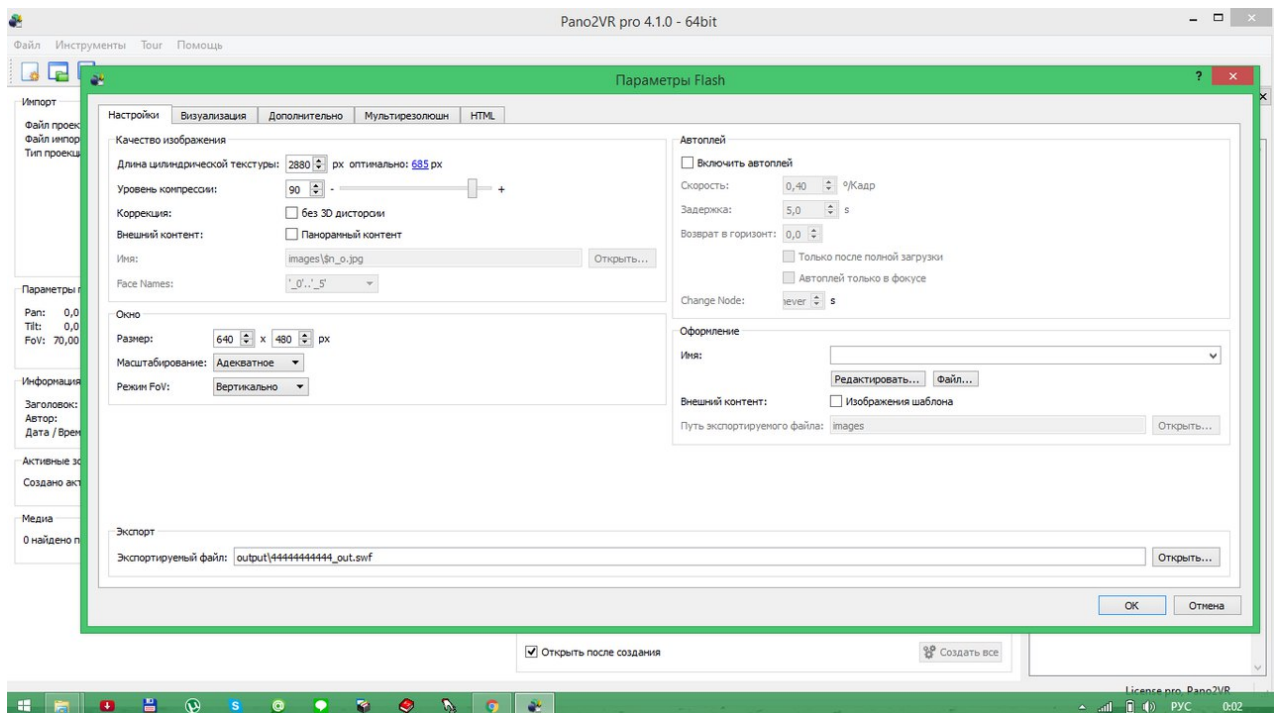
Pano2VR pro 4.1.0 - 64bit

Файл Инструменты Tour Помощь

Импорт
Файл проек
Файл импор
Тип проекц

Параметры
Pan: 0,0
Tilt: 0,0
FoV: 70,00

Информация
Заголовок:
Автор:
Дата / Врем

Активные з
Создано акт

Медиа
0 найдено п

Параметры Flash

Настройки | Визуализация | Дополнительно | Мультирезолюшн | HTML

Качество изображения
Длина цилиндрической текстуры: 2880 px оптимально: 685 px
Уровень компрессии: 90 - +
Коррекция: без 3D дисторсии
Внешний контент: Панорамный контент
Имя: images\$n_o.jpg Открыть...
Face Names: '_0'..'_5'

Окно
Размер: 640 x 480 px
Масштабирование: Адекватное
Режим FoV: Вертикально

Автоплей
Включить автоплей
Скорость: 0,40 °/Кадр
Задержка: 5,0 s
Возврат в горизонт: 0,0
Только после полной загрузки
Автоплей только в фокусе
Change Node: never s

Оформление
Имя:
Редактировать... Файл...
Внешний контент: Изображения шаблона
Путь экспортируемого файла: images Открыть...

Экспорт
Экспортируемый файл: output\44444444444_out.swf Открыть...

OK Отмена

Открыть после создания
Создать все

License pro, Pano2VR

РУС 0:02